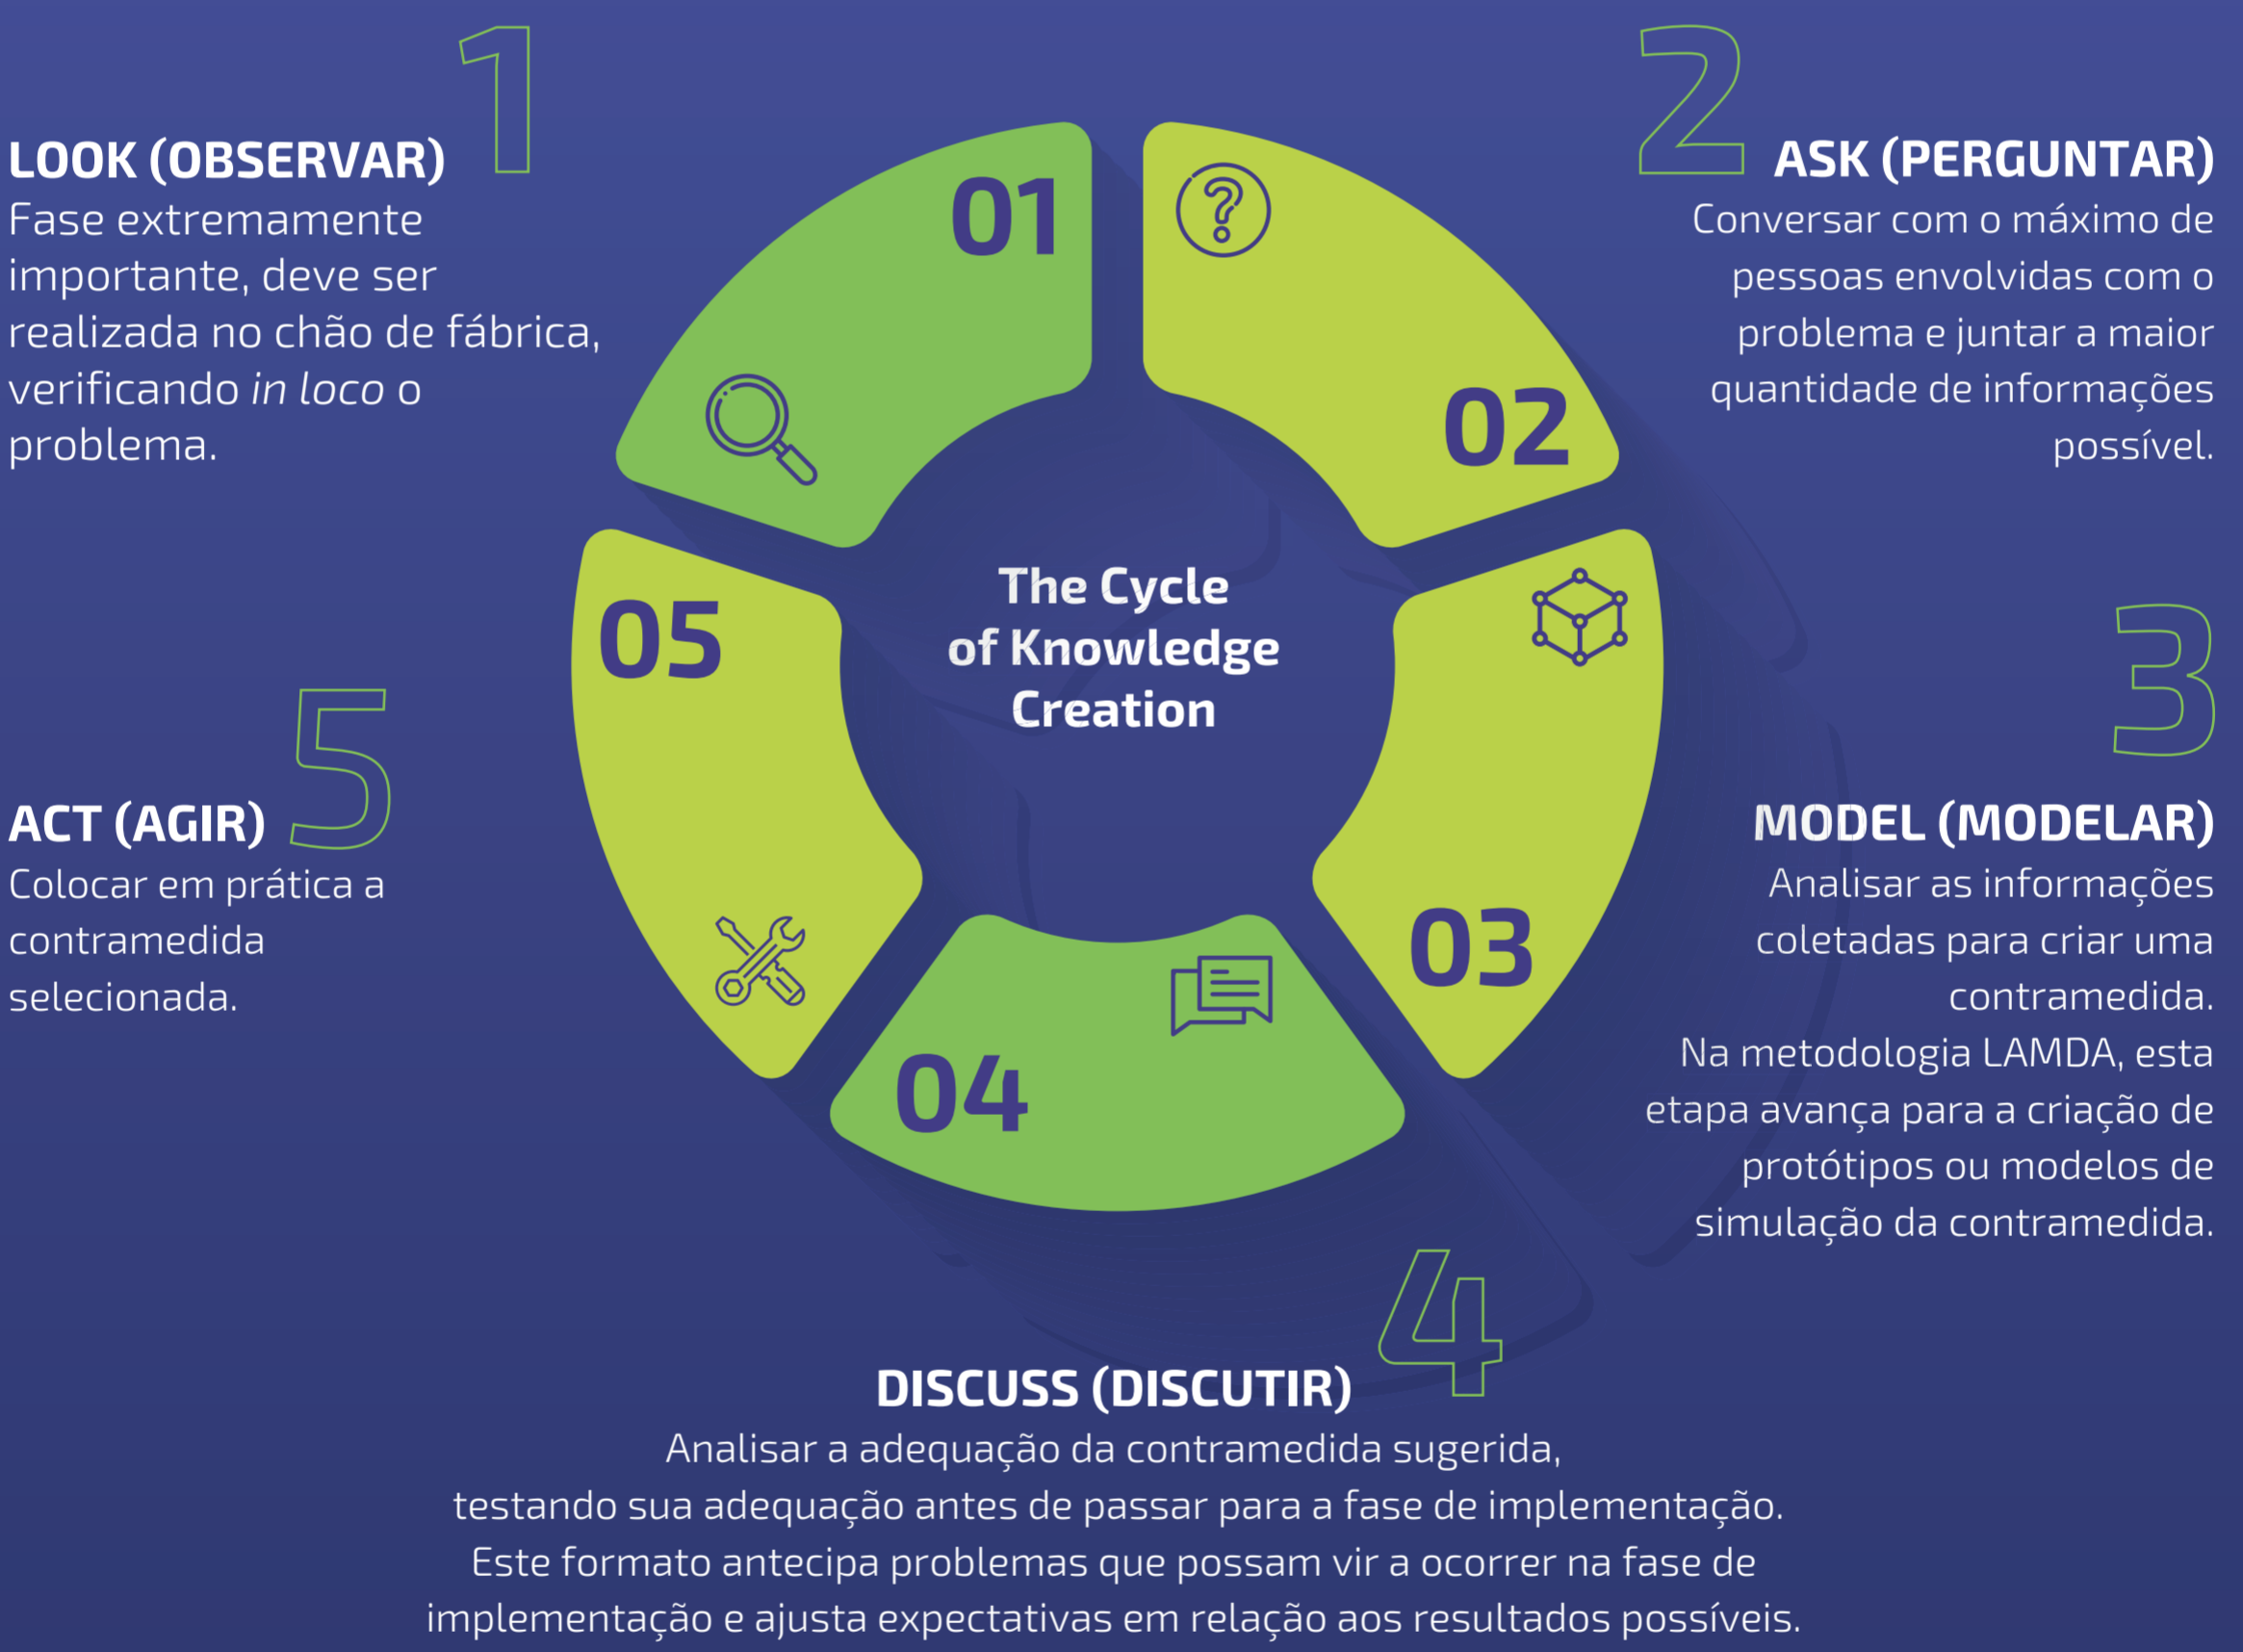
1

LOOK (OBSERVAR)
Fase extremamente importante, deve ser realizada no chão de fábrica, verificando *in loco* o problema.

2

ASK (PERGUNTAR)
Conversar com o máximo de pessoas envolvidas com o problema e juntar a maior quantidade de informações possível.

01

02

05

The Cycle of Knowledge Creation

03

04

3

MODEL (MODELAR)
Analisar as informações coletadas para criar uma contramedida.
Na metodologia LAMDA, esta etapa avança para a criação de protótipos ou modelos de simulação da contramedida.

5

ACT (AGIR)
Colocar em prática a contramedida selecionada.

4

DISCUSS (DISCUTIR)
Analisar a adequação da contramedida sugerida, testando sua adequação antes de passar para a fase de implementação. Este formato antecipa problemas que possam vir a ocorrer na fase de implementação e ajusta expectativas em relação aos resultados possíveis.